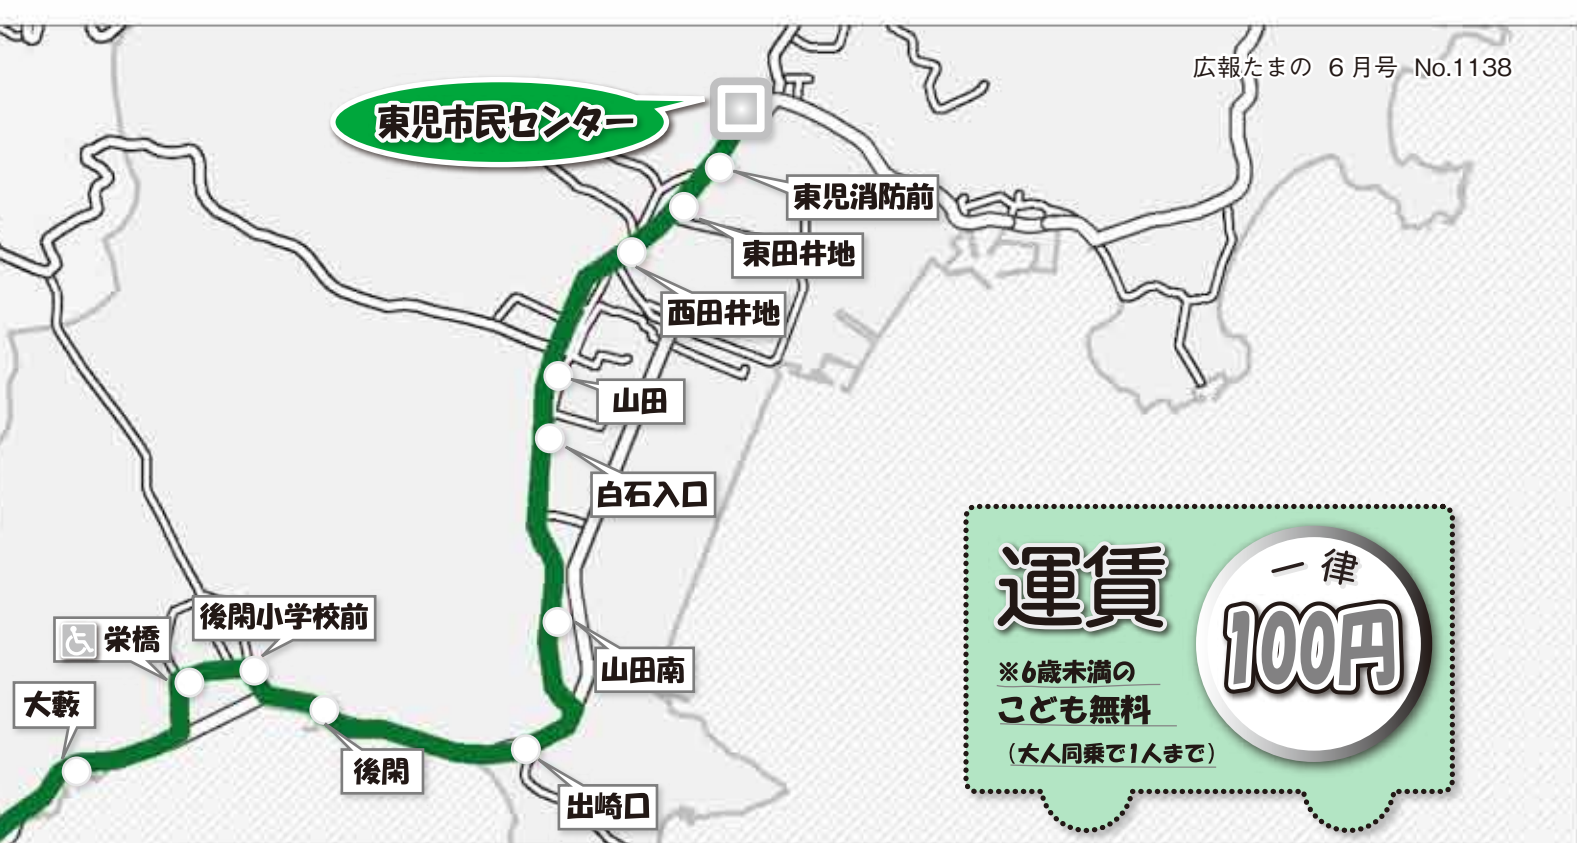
広報たまの 6月号 No.1138

東児市民センター

東児消防前

東田井地

西田井地

山田

白石入口

山田南

出崎口

後閑

後閑小学校前

栄橋

大藪

運賃

一律

100円

※6歳未満の

こども無料

（大人同乗で1人まで）